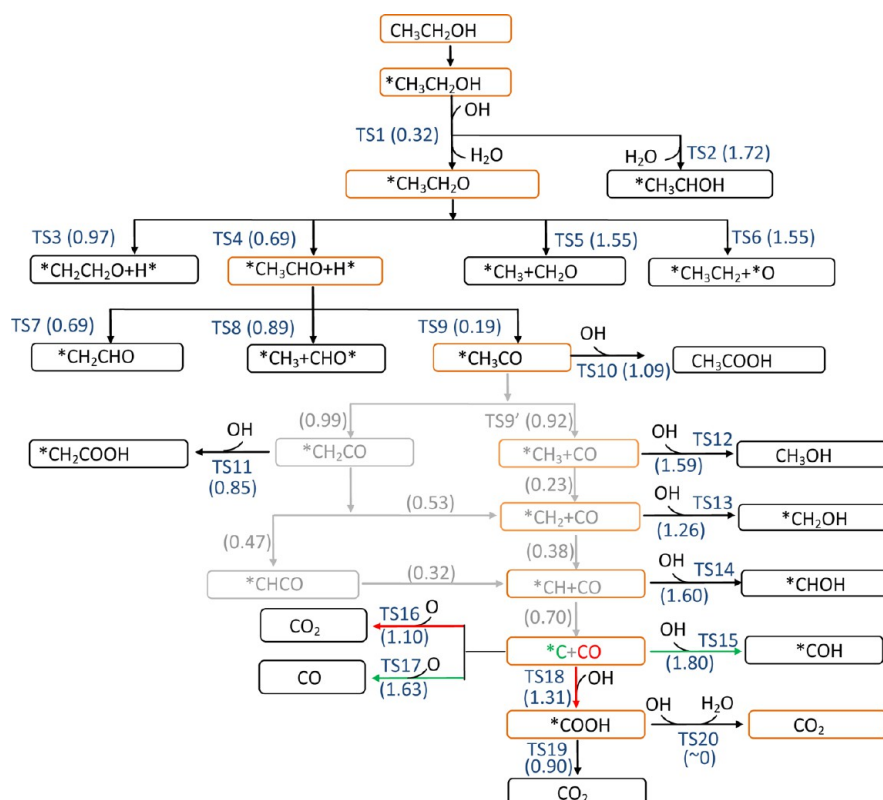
$CH_3CH_2OH$

$*CH_3CH_2OH$

OH

TS1 (0.32)

$H_2O$

$H_2O$

TS2 (1.72)

$*CH_3CH_2O$

$*CH_3CHOH$

TS3 (0.97)

TS4 (0.69)

TS5 (1.55)

TS6 (1.55)

$*CH_2CH_2O+H*$

$*CH_3CHO+H*$

$*CH_3+CH_2O$

$*CH_3CH_2+*O$

TS7 (0.69)

TS8 (0.89)

TS9 (0.19)

OH

$*CH_2CHO$

$*CH_3+CHO*$

$*CH_3CO$

TS10 (1.09)

$CH_3COOH$

(0.99)

TS9' (0.92)

OH

OH

TS12

$*CH_2COOH$

TS11 (0.85)

$*CH_2CO$

$*CH_3+CO$

(1.59)

$CH_3OH$

(0.23)

OH

TS13

(0.53)

$*CH_2+CO$

(1.26)

$*CH_2OH$

(0.47)

(0.38)

OH

TS14

$*CHCO$

(0.32)

$*CH+CO$

(1.60)

$*CHOH$

(0.70)

TS16

O

$CO_2$

(1.10)

OH

TS15

$*C+CO$

(1.80)

$*COH$

TS17

O

CO

(1.63)

TS18 (1.31)

OH

OH

$H_2O$

$*COOH$

$CO_2$

TS19 (0.90)

TS20 (~0)

$CO_2$